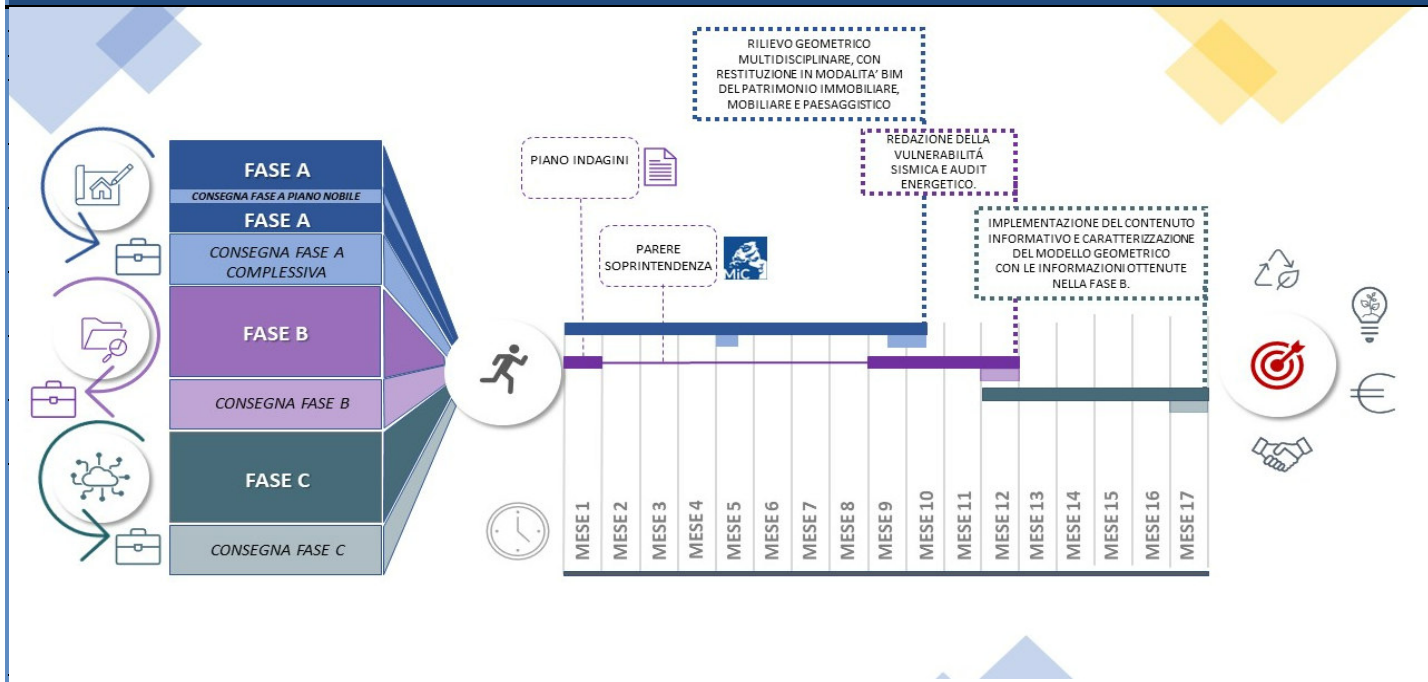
RILIEVO GEOMETRICO MULTIDISCIPLINARE, CON RESTITUZIONE IN MODALITA' BIM DEL PATRIMONIO IMMOBILIARE, MOBILIARE E PAESAGGISTICO

REDAZIONE DELLA VULNERABILITÀ SISMICA E AUDIT ENERGETICO.

PIANO INDAGINI

PARERE SOPRINTENDENZA

MiC

IMPLEMENTAZIONE DEL CONTENUTO INFORMATIVO E CARATTERIZZAZIONE DEL MODELLO GEOMETRICO CON LE INFORMAZIONI OTTENUTE NELLA FASE B.

FASE A
CONSEGNA FASE A PIANO NOBILE
FASE A
CONSEGNA FASE A COMPLESSIVA
FASE B
CONSEGNA FASE B
FASE C
CONSEGNA FASE C

MESE 1
MESE 2
MESE 3
MESE 4
MESE 5
MESE 6
MESE 7
MESE 8
MESE 9
MESE 10
MESE 11
MESE 12
MESE 13
MESE 14
MESE 15
MESE 16
MESE 17